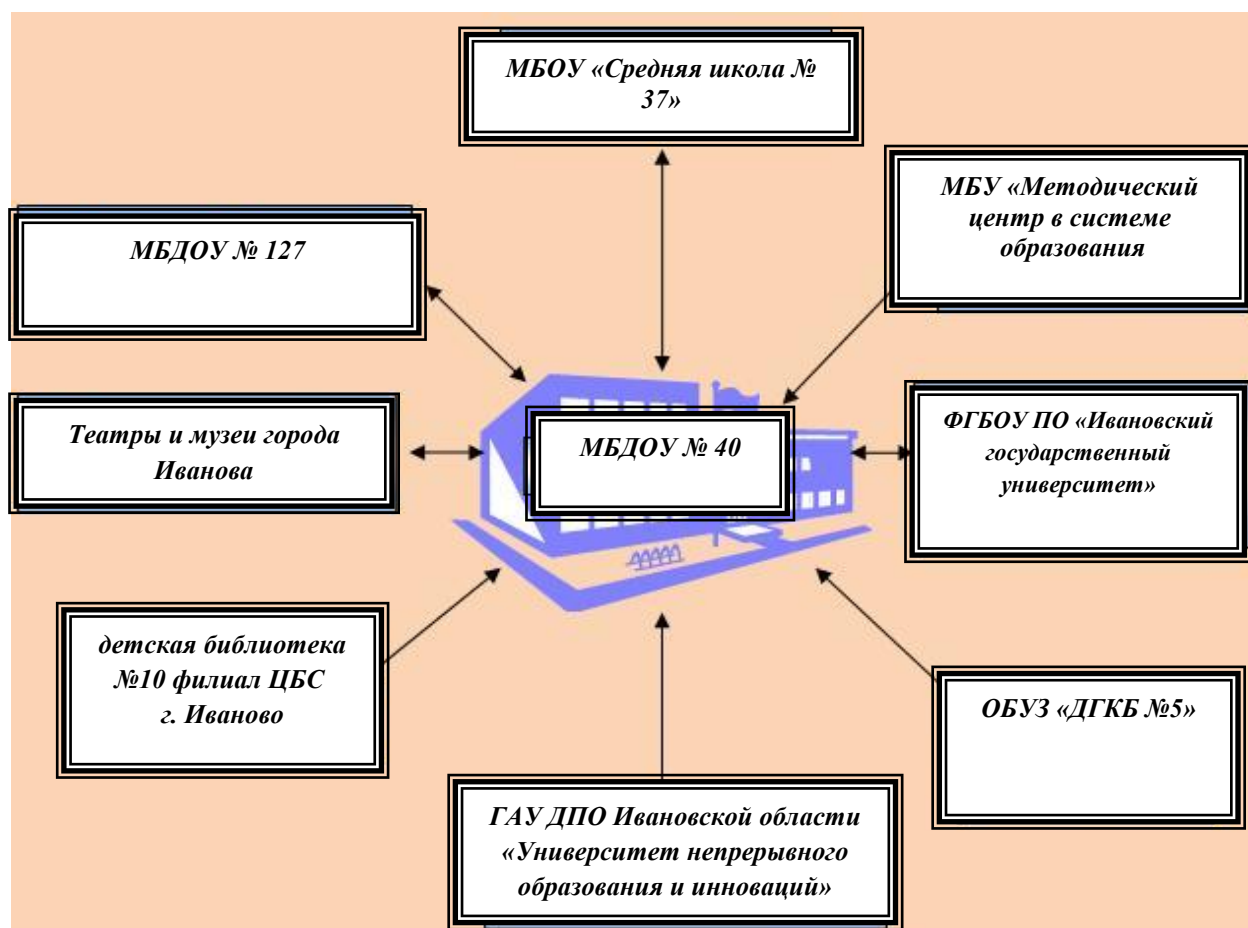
МБОУ «Средняя школа № 37»

МБУ «Методический центр в системе образования

МБДОУ № 127

Театры и музеи города Иванова

МБДОУ № 40

ФГБОУ ПО «Ивановский государственный университет»

детская библиотека №10 филиал ЦБС г. Иваново

ОБУЗ «ДГКБ №5»

ГАУ ДПО Ивановской области «Университет непрерывного образования и инноваций»